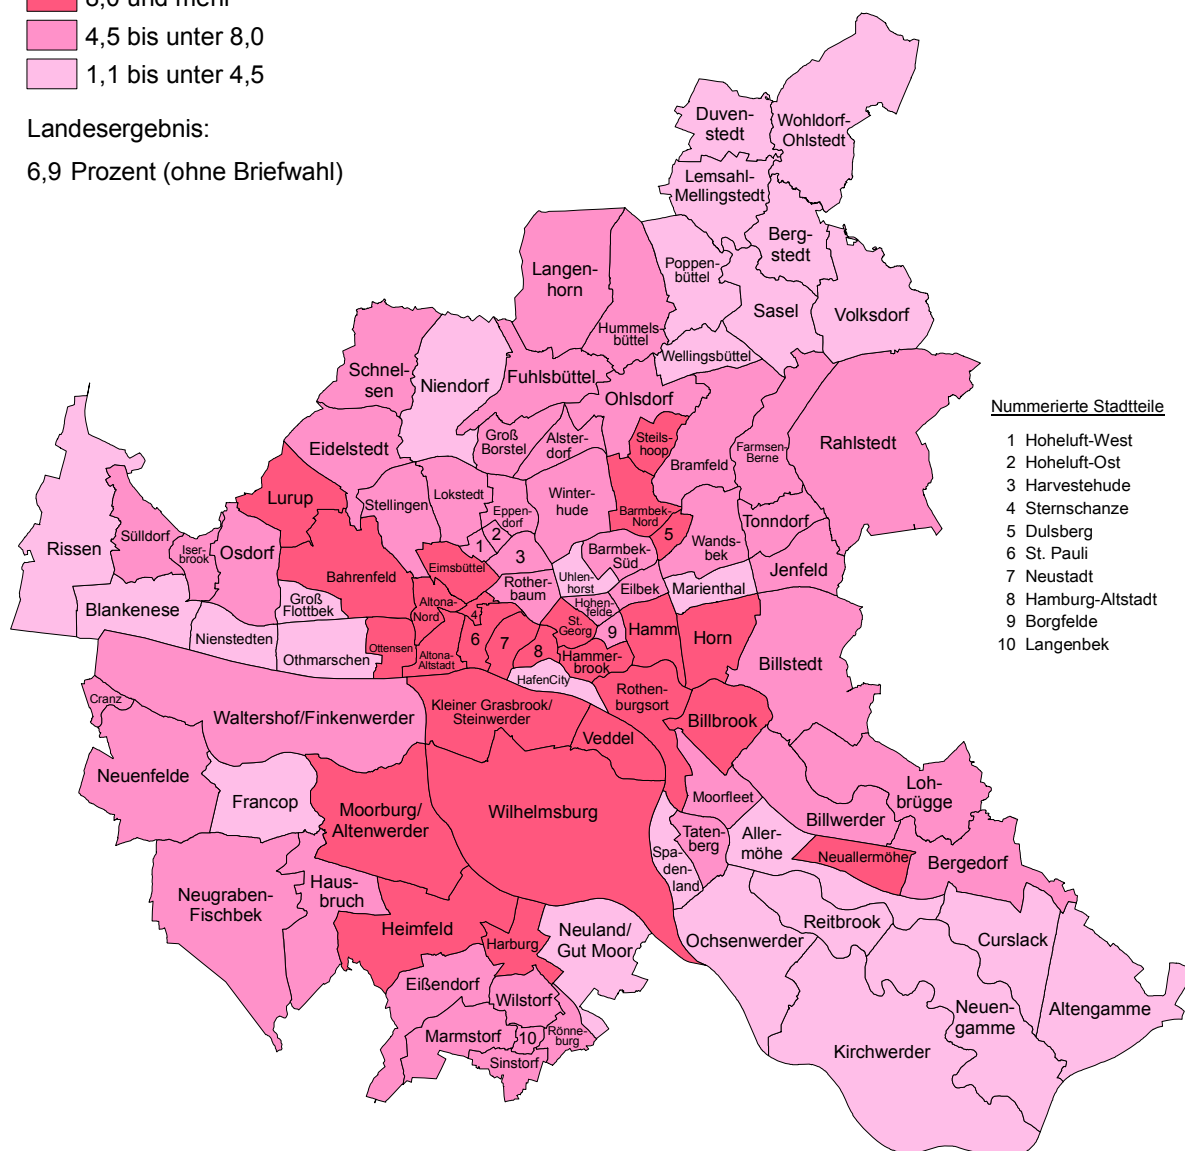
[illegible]
4,5 bis unter 8,0
1,1 bis unter 4,5

Landesergebnis:
6,9 Prozent (ohne Briefwahl)

Nummerierte Stadtteile
1 Hoheluft-West
2 Hoheluft-Ost
3 Harvestehude
4 Sternschanze
5 Dulsberg
6 St. Pauli
7 Neustadt
8 Hamburg-Altstadt
9 Borgfelde
10 Langenbek

Duvenstedt
Wohldorf-Ohlstedt
Lemsahl-Mellingstedt
Bergstedt
Poppenbüttel
Langenhorn
Sasel
Volksdorf
Hummelsbüttel
Wellingsbüttel
Schnelsen
Niendorf
Fuhlsbüttel
Ohlsdorf
Rahlstedt
Eidelstedt
Groß Borstel
Alsterdorf
Steilshoop
Farmsen-Berne
Bramfeld
Lurup
Stellingen
Lokstedt
Winterhude
Barmbek-Nord
Tonndorf
Rissen
Sülldorf
Iserbrook
Osdorf
Eppendorf
1
2
3
5
Barmbek-Süd
Wandsbek
Jenfeld
Bahrenfeld
Eimsbüttel
Rotherbaum
Uhlenhorst
Eilbek
Marienthal
Blankenese
Groß Flottbek
Altona-Nord
4
Hohenfelde
St. Georg
9
Hamm
Horn
Nienstedten
Othmarschen
Ottensen
Altona-Altstadt
6
7
8
Hammerbrook
Billstedt
HafenCity
Cranz
Waltershof/Finkenwerder
Kleiner Grasbrook/ Steinwerder
Rothenburgsort
Billbrook
Veddel
Neuenfelde
Francop
Moorburg/ Altenwerder
Wilhelmsburg
Moorfleet
Lohbrügge
Billwerder
Tatenberg
Allermöhe
Spadenland
Neuallermöhe
Bergedorf
Neugraben-Fischbek
Hausbruch
Heimfeld
Harburg
Neuland/ Gut Moor
Ochsenwerder
Reitbrook
Curslack
Eißendorf
Wilstorf
Marmstorf
10
Rönneburg
Sinstorf
Neuengamme
Altengamme
Kirchwerder